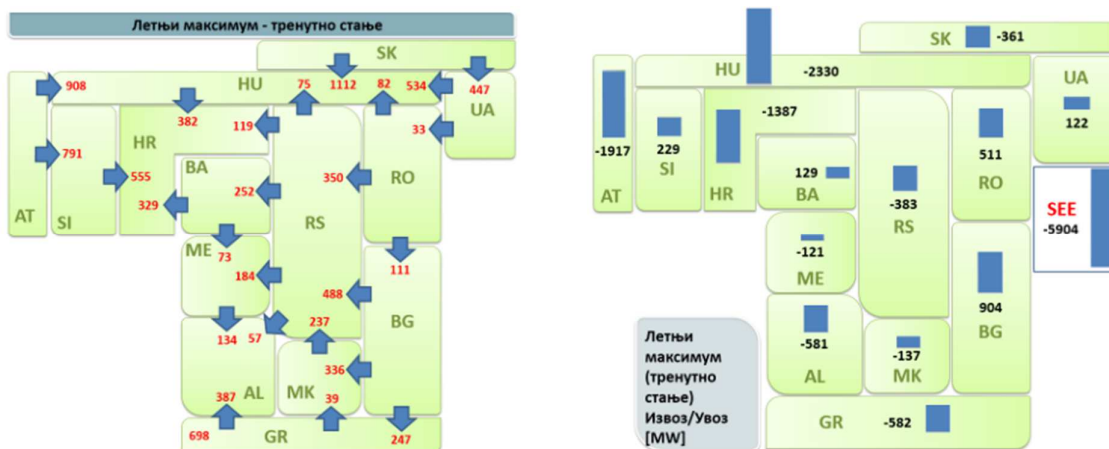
Летњи максимум - тренутно стање

SK
HU
908 75 1112 82 534 447
382
119
UA
33
AT
791
HR
555
BA
252
350
RO
329
SI
RS
ME
73
184
111
488
BG
134 57
237
AL
MK
336
387
39
698
GR
247

SK -361
HU -2330
UA
122
-1387
-1917
229
SI
AT
HR
129
BA
-383
RS
511
RO
SEE
-5904
-121
ME
904
BG
-581
AL
-137
MK
Летњи максимум (тренутно стање) Извоз/Увоз [MW]
GR -582